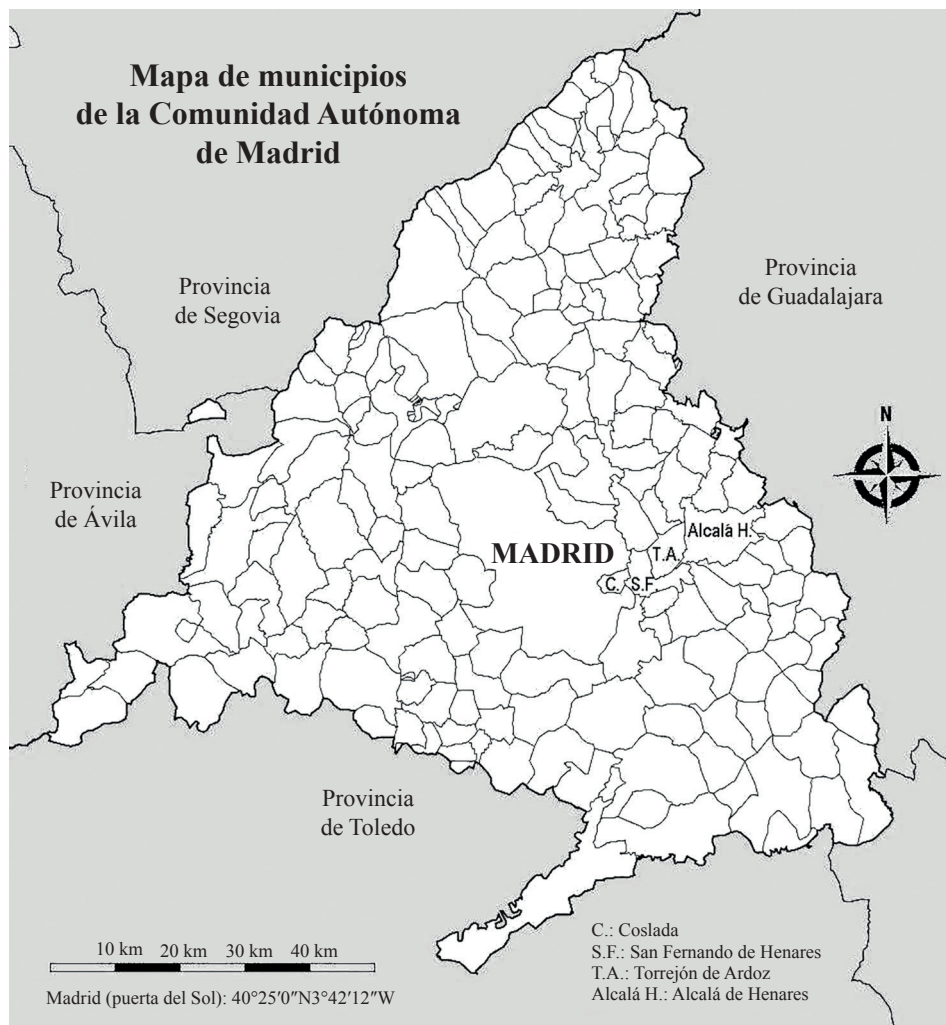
Mapa de municipios de la Comunidad Autónoma de Madrid

Provincia de Segovia

Provincia de Guadalajara

N

Provincia de Ávila

MADRID

Alcalá H.

T.A.

C.

S.F.

Provincia de Toledo

10 km 20 km 30 km 40 km

Madrid (puerta del Sol): 40°25′0″N3°42′12″W

C.: Coslada
S.F.: San Fernando de Henares
T.A.: Torrejón de Ardoz
Alcalá H.: Alcalá de Henares